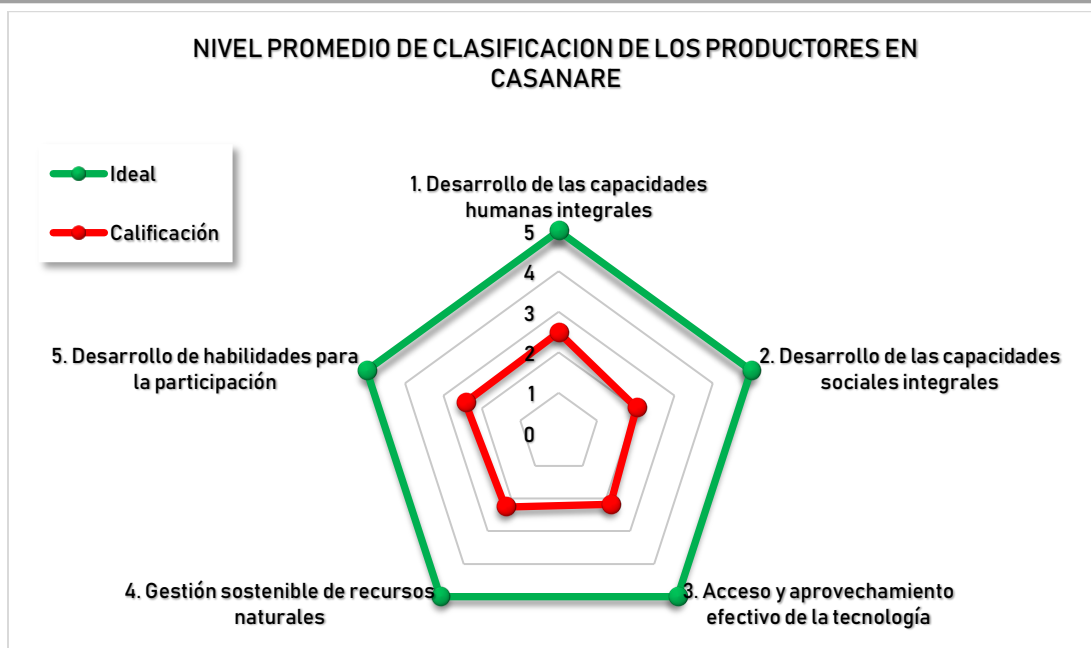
NIVEL PROMEDIO DE CLASIFICACION DE LOS PRODUCTORES EN CASANARE

Ideal

Calificación

1. Desarrollo de las capacidades humanas integrales

5
4
3
2
1
0

2. Desarrollo de las capacidades sociales integrales

3. Acceso y aprovechamiento efectivo de la tecnología

4. Gestión sostenible de recursos naturales

5. Desarrollo de habilidades para la participación